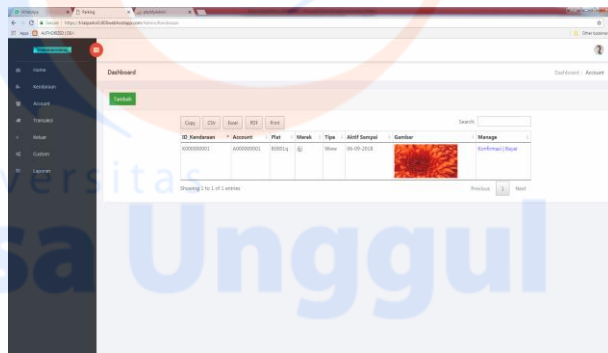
Dashboard

Dashboard / Account

Home
Kendaraan
Account
Transaksi
Keluar
Custom
Laporan

Tambah

Copy CSV Excel PDF Print

Search:

| ID_Kendaraan | Account | Plat | Merek | Tipe | Aktif Sampai | Gambar | Manage |
|---|---|---|---|---|---|---|---|
| K000000001 | A000000001 | B0001q | | Mane | 06-09-2018 | | Konfirmasi \| Bayar |

Showing 1 to 1 of 1 entries

Previous 1 Next

Universitas Esa Unggul